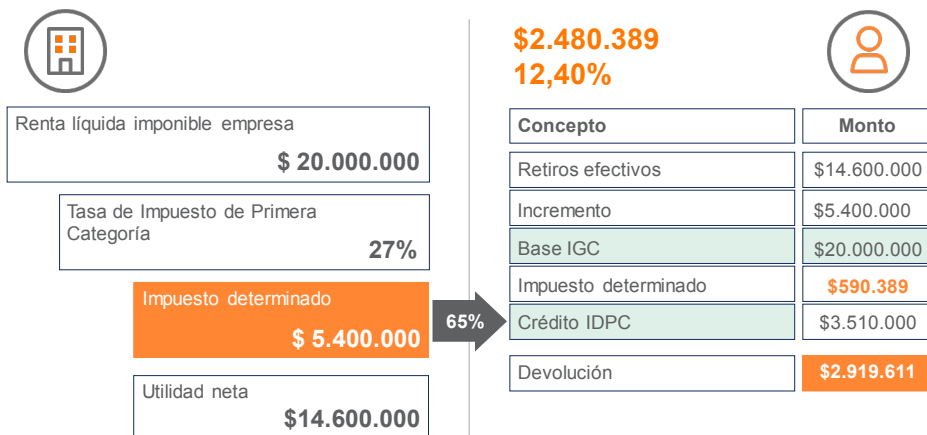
Renta líquida imponible empresa
$ 20.000.000

Tasa de Impuesto de Primera Categoría
27%

Impuesto determinado
$ 5.400.000

Utilidad neta
$14.600.000

65%

$2.480.389
12,40%

| Concepto | Monto |
|---|---|
| Retiros efectivos | $14.600.000 |
| Incremento | $5.400.000 |
| Base IGC | $20.000.000 |
| Impuesto determinado | $590.389 |
| Crédito IDPC | $3.510.000 |
| Devolución | $2.919.611 |